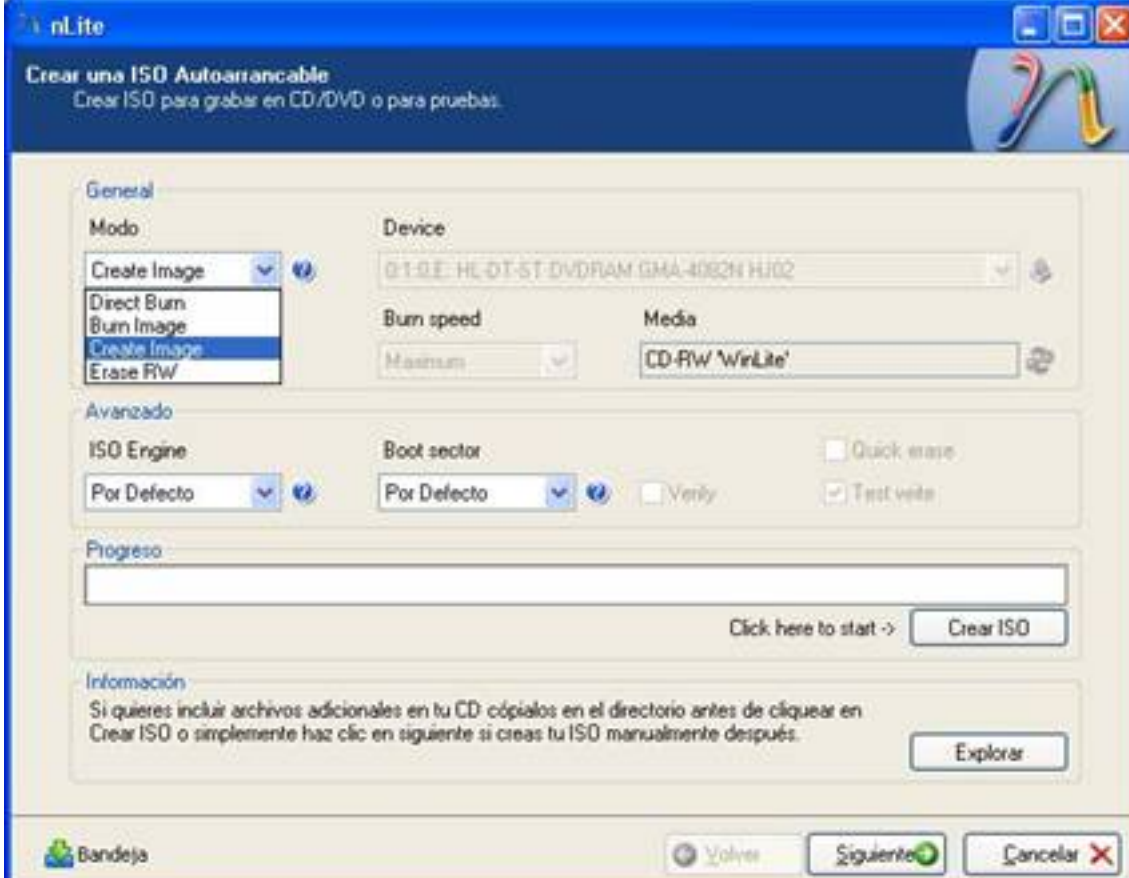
nLite

Crear una ISO Autoarrancable
Crear ISO para grabar en CD/DVD o para pruebas.

General

Modo

Create Image

Direct Burn
Burn Image
Create Image
Erase RW

Device

0:1:0.E: HL-DT-ST DVDRAM GMA-4082N HJ02

Burn speed

Maximum

Media

CD-RW 'WinLite'

Avanzado

ISO Engine

Por Defecto

Boot sector

Por Defecto

Verify

Quick erase

Test write

Progreso

Click here to start ->

Crear ISO

Información

Si quieres incluir archivos adicionales en tu CD cópialos en el directorio antes de cliquear en Crear ISO o simplemente haz clic en siguiente si creas tu ISO manualmente después.

Explorar

Bandeja

Volver

Siguiente

Cancelar